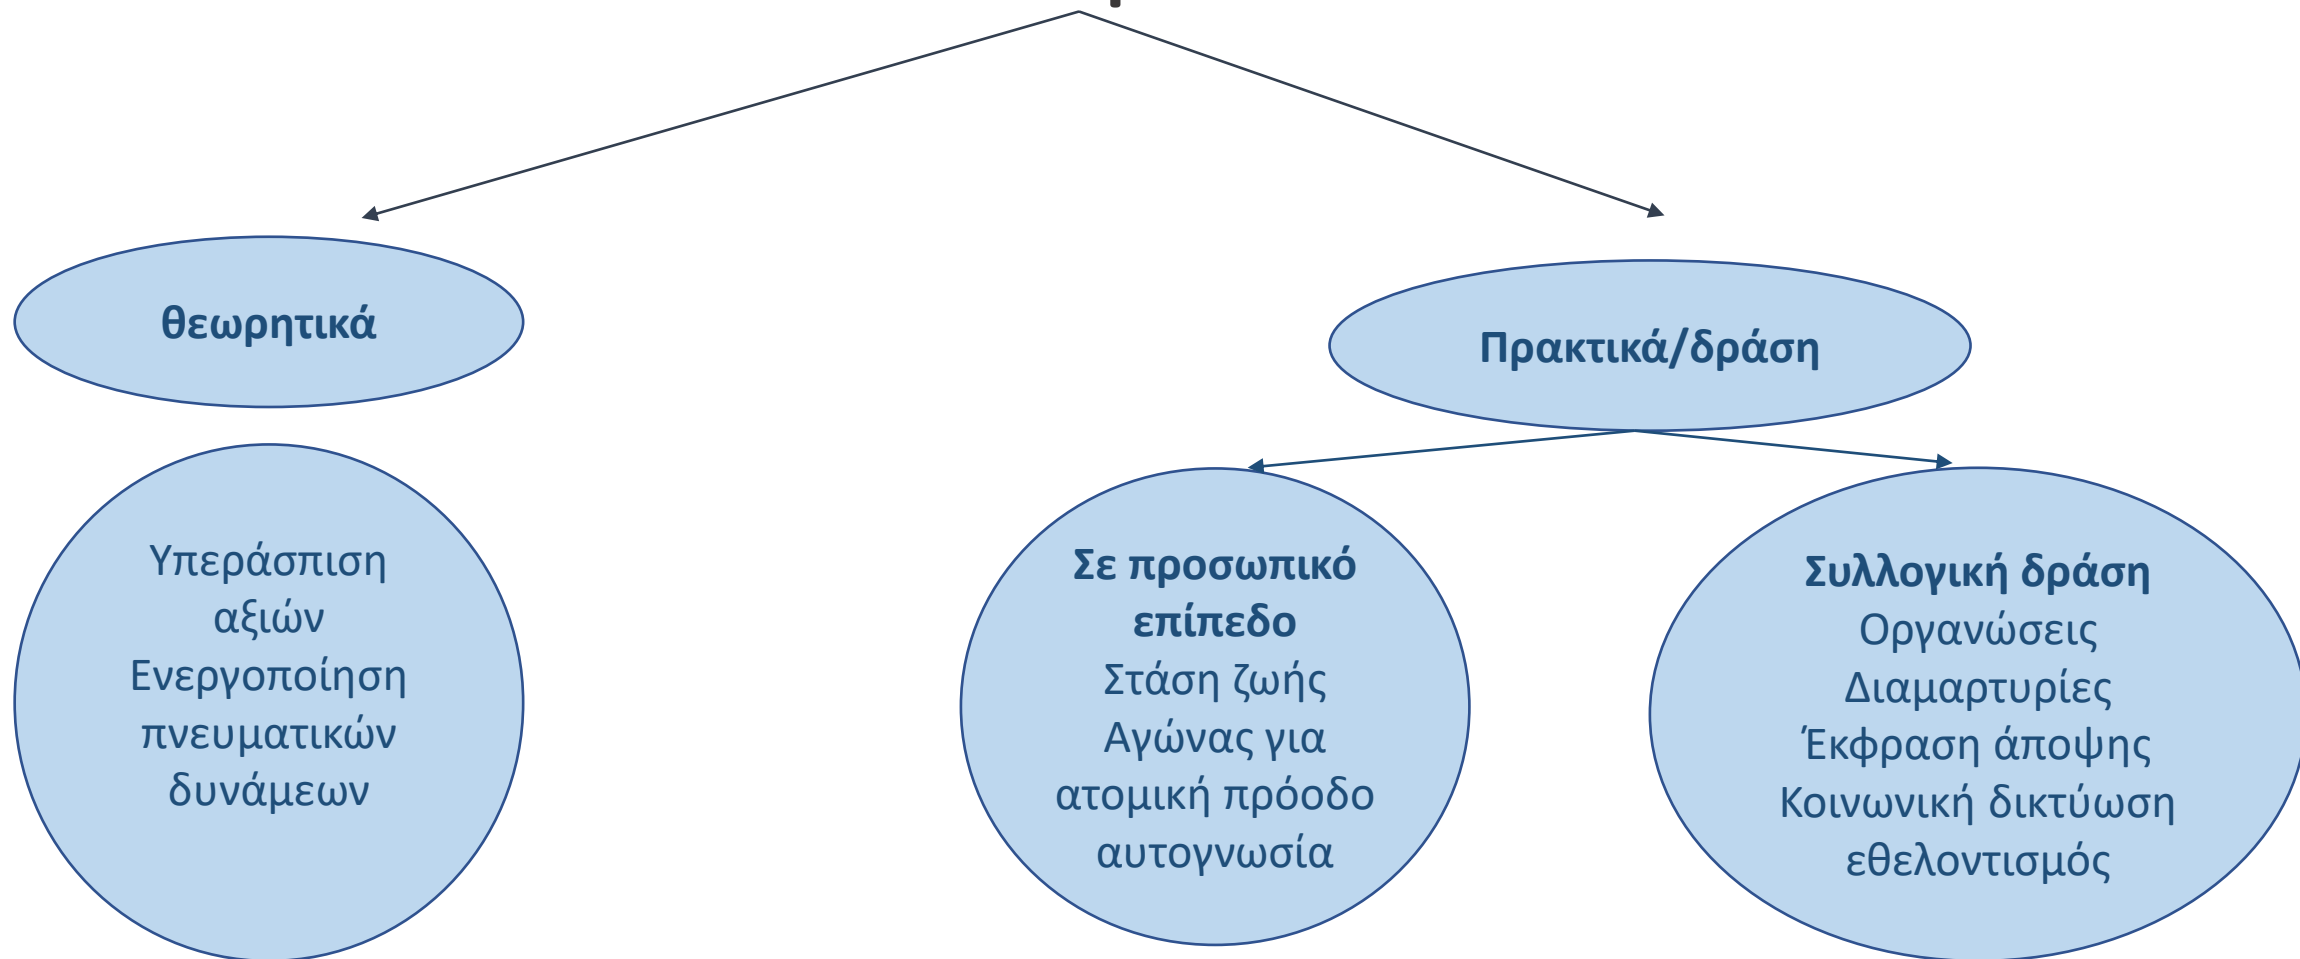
θεωρητικά

Πρακτικά/δράση

Υπεράσπιση αξιών
Ενεργοποίηση πνευματικών δυνάμεων

Σε προσωπικό επίπεδο
Στάση ζωής
Αγώνας για ατομική πρόοδο
αυτογνωσία

Συλλογική δράση
Οργανώσεις
Διαμαρτυρίες
Έκφραση άποψης
Κοινωνική δικτύωση
εθελοντισμός